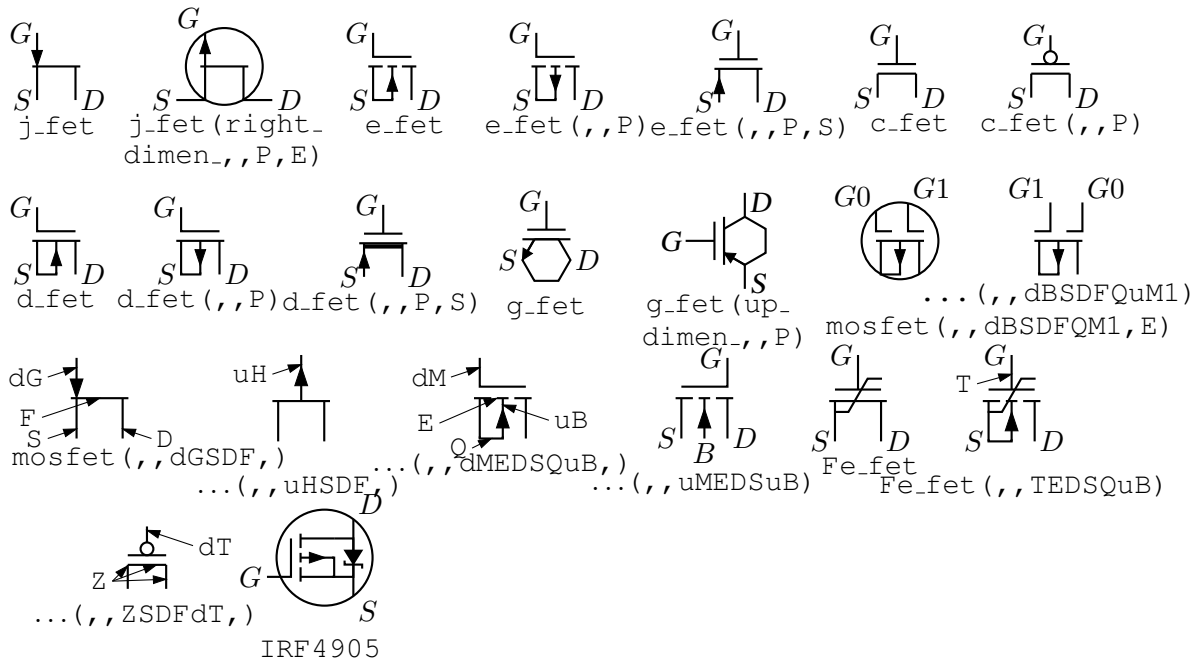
G
S D
j_fet

G
S D
j_fet(right_dimen_,,P,E)

G
S D
e_fet

G
S D
e_fet(,,P)

G
S D
e_fet(,,P,S)

G
S D
c_fet

G
S D
c_fet(,,P)

G
S D
d_fet

G
S D
d_fet(,,P)

G
S D
d_fet(,,P,S)

G
S D
g_fet

G D
S
g_fet(up_dimen_,,P)

G0 G1
mosfet(,,dBSDFQM1,E)

G1 G0
...(,,dBSDFQuM1)

dG
F
S
D
mosfet(,,dGSDF,)

uH
...(,,uHSDF,)

dM
E
uB
Q
...(,,dMEDSQuB,)

G
S D
B
...(,,uMEDSuB)

G
S D
Fe_fet

G
T
S D
Fe_fet(,,TEDSQuB)

dT
Z
...(,,ZSDFdT,)

D
G
S
IRF4905